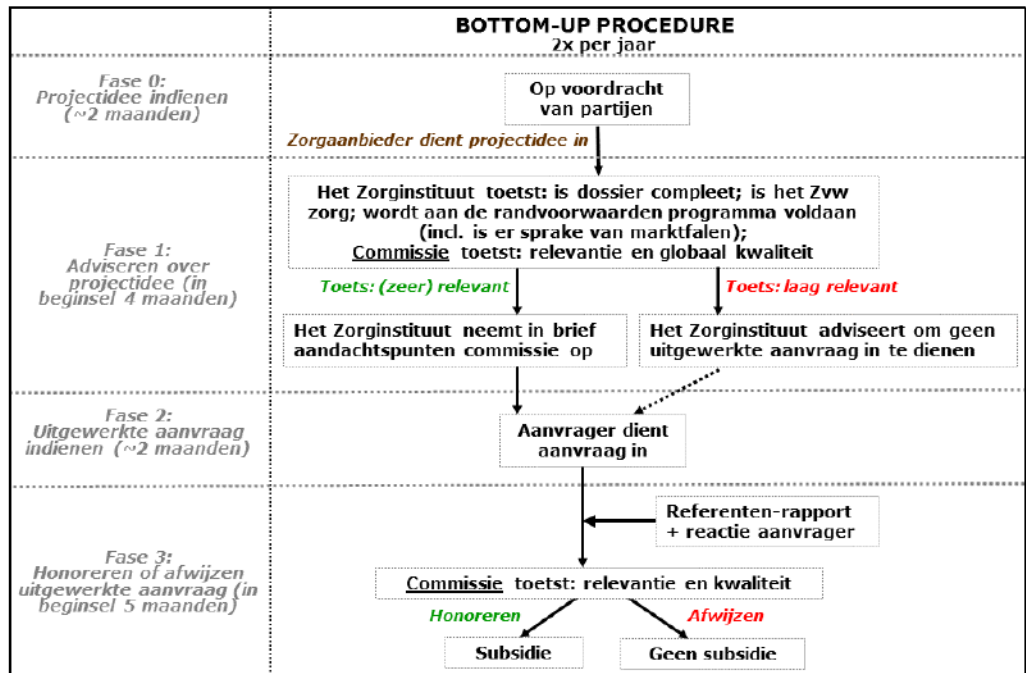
BOTTOM-UP PROCEDURE
2x per jaar

Fase 0:
Projectidee indienen (~2 maanden)

Op voordracht van partijen

Zorgaanbieder dient projectidee in

Fase 1:
Adviseren over projectidee (in beginsel 4 maanden)

Het Zorginstituut toetst: is dossier compleet; is het Zvw zorg; wordt aan de randvoorwaarden programma voldaan (incl. is er sprake van marktfalen);
Commissie toetst: relevantie en globaal kwaliteit

Toets: (zeer) relevant

Toets: laag relevant

Het Zorginstituut neemt in brief aandachtspunten commissie op

Het Zorginstituut adviseert om geen uitgewerkte aanvraag in te dienen

Fase 2:
Uitgewerkte aanvraag indienen (~2 maanden)

Aanvrager dient aanvraag in

Fase 3:
Honoreren of afwijzen uitgewerkte aanvraag (in beginsel 5 maanden)

Referenten-rapport + reactie aanvrager

Commissie toetst: relevantie en kwaliteit

Honoreren

Afwijzen

Subsidie

Geen subsidie